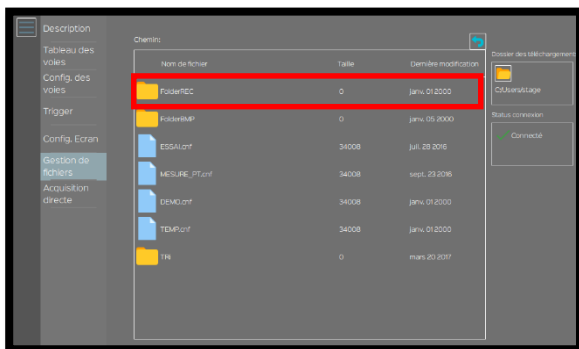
Description
Tableau des voies
Config. des voies
Trigger
Config. Ecran
Gestion de fichiers
Acquisition directe

Chemin:

| Nom de fichier | Taille | Dernière modification |
|---|---|---|
| FolderREC | 0 | janv. 01 2000 |
| FolderBMP | 0 | janv. 05 2000 |
| ESSAI.cnf | 34008 | juil. 28 2016 |
| MESURE_PT.cnf | 34008 | sept. 23 2016 |
| DEMO.cnf | 34008 | janv. 01 2000 |
| TEMP.cnf | 34008 | janv. 01 2000 |
| TRI | 0 | mars 20 2017 |

Dossier des téléchargements
C:/Users/Lage

Status connexion
Connecté